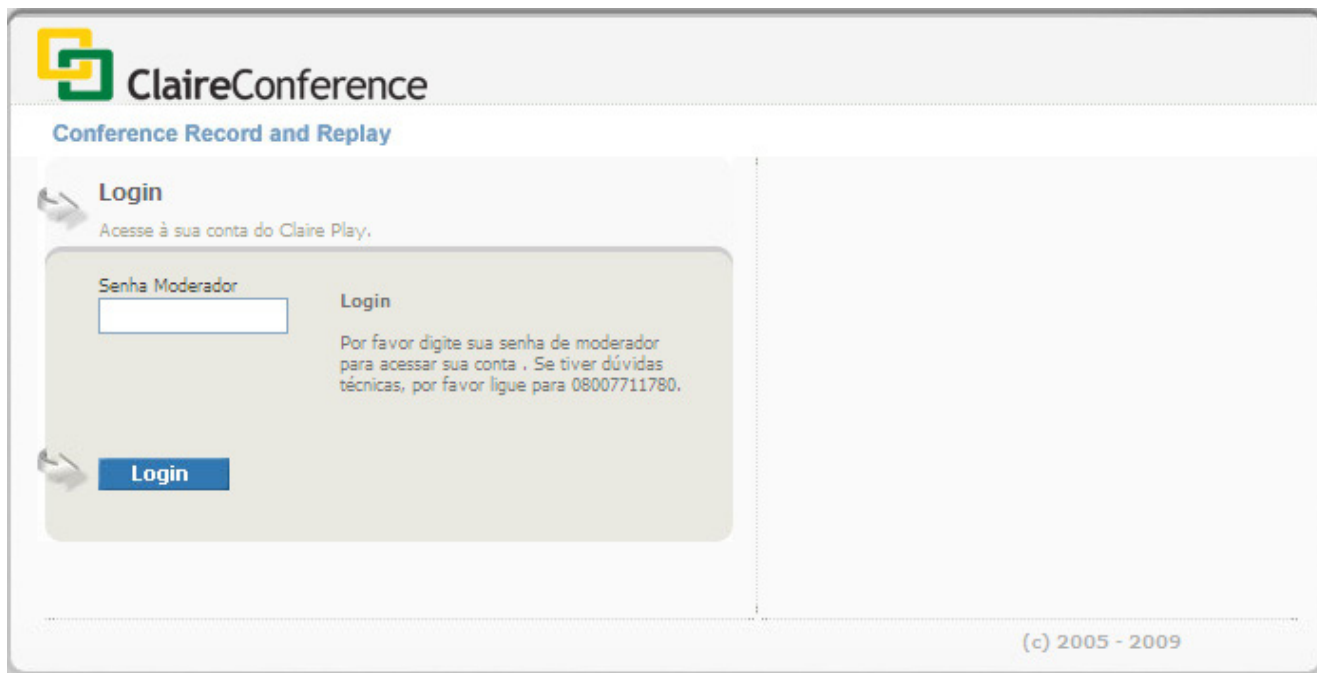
ClaireConference

Conference Record and Replay

Login

Acesse à sua conta do Claire Play.

Senha Moderador

Login

Por favor digite sua senha de moderador para acessar sua conta . Se tiver dúvidas técnicas, por favor ligue para 08007711780.

Login

(c) 2005 - 2009